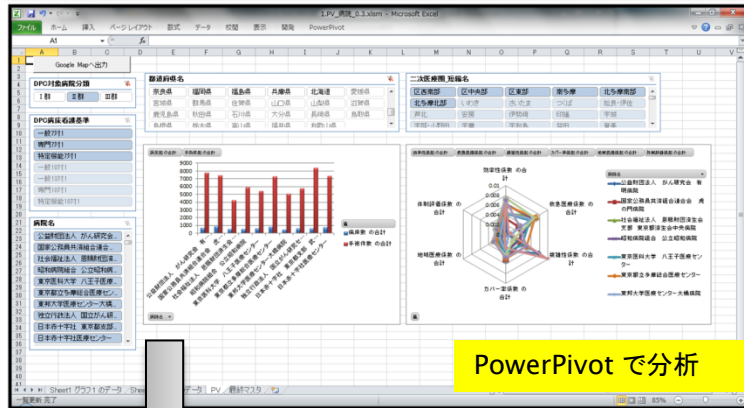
1.PV_病院_0.3.xlsm - Microsoft Excel

ファイル ホーム 挿入 ページレイアウト 数式 データ 校閲 表示 開発 PowerPivot

A1

Google Mapへ出力

DPC対象病院分類
I群 II群 III群

DPC病床看護基準
一般7対1
専門7対1
特定機能7対1
一般10対1
一般13対1
専門10対1
特定機能10対1

病院名
公益財団法人 がん研究会...
国家公務員共済組合連合会...
社会福祉法人 恩賜財団...
昭和病院組合 公立昭和病...
東京医科大学 八王子医療...
東京都立多摩総合医療セン...
東邦大学医療センター大橋...
独立行政法人 国立がん研...
日本赤十字社 東京都支部...
日本赤十字社医療センター

都道府県名
奈良県 福岡県 福島県 兵庫県 北海道 愛知県
宮崎県 群馬県 佐賀県 山口県 山梨県 滋賀県
鹿児島県 秋田県 石川県 大分県 長崎県 鳥取県

二次医療圏_短縮名
区西南部 区中央部 区東部 南多摩 北多摩南部
北多摩北部 いわき 赤 石北 つくば 松戸・伊佐
芦北 安房 伊勢崎 印旛 宇部

病床数 の合計
手術件数 の合計

効率性係数 の合計
救急医療係数 の合計
複雑性係数 の合計
カバー率係数 の合計
地域医療係数 の合計
後発医薬品係数 の合計
0.01
0.008
0.006
0.004
0.002
0

公益財団法人 がん研究会 有明病院
国家公務員共済組合連合会 虎の門病院
社会福祉法人 恩賜財団済生会支部 東京都済生会中央病院
昭和病院組合 公立昭和病院
東京医科大学 八王子医療センター
東京都立多摩総合医療センター
東邦大学医療センター大橋病院

PowerPivot で分析

Sheet1 グラフ1のデータ データ PV 最終マスタ

一覧更新 完了